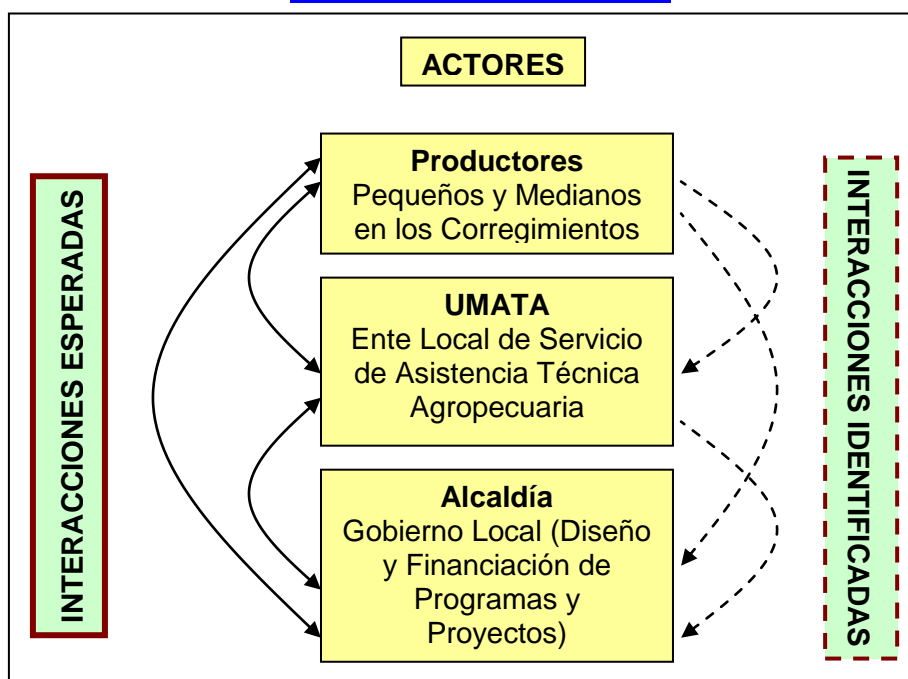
ACTORES

INTERACCIONES ESPERADAS

Productores
Pequeños y Medianos en los Corregimientos

UMATA
Ente Local de Servicio de Asistencia Técnica Agropecuaria

Alcaldía
Gobierno Local (Diseño y Financiación de Programas y Proyectos)

INTERACCIONES IDENTIFICADAS